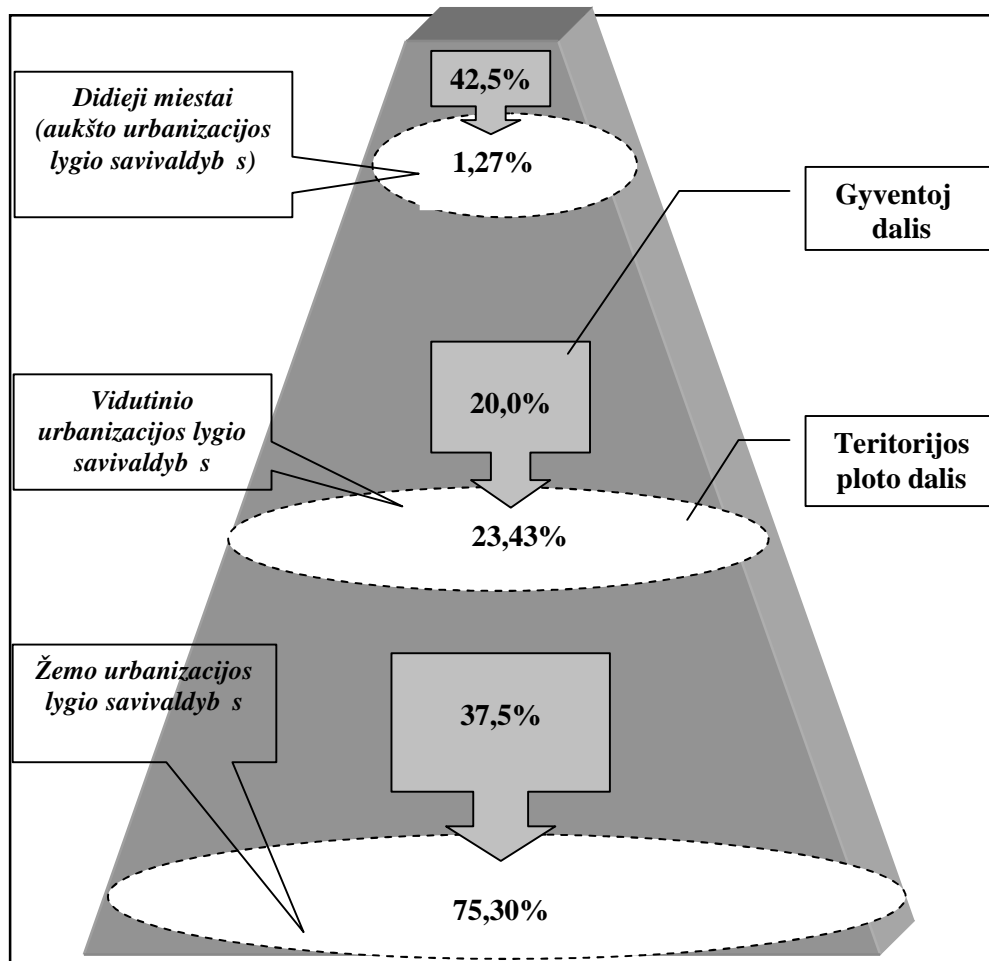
42,5%

Didieji miestai (aukšto urbanizacijos lygio savivaldyb s)

1,27%

Gyventoj dalis

Vidutinio urbanizacijos lygio savivaldyb s

20,0%

Teritorijos ploto dalis

23,43%

Žemo urbanizacijos lygio savivaldyb s

37,5%

75,30%